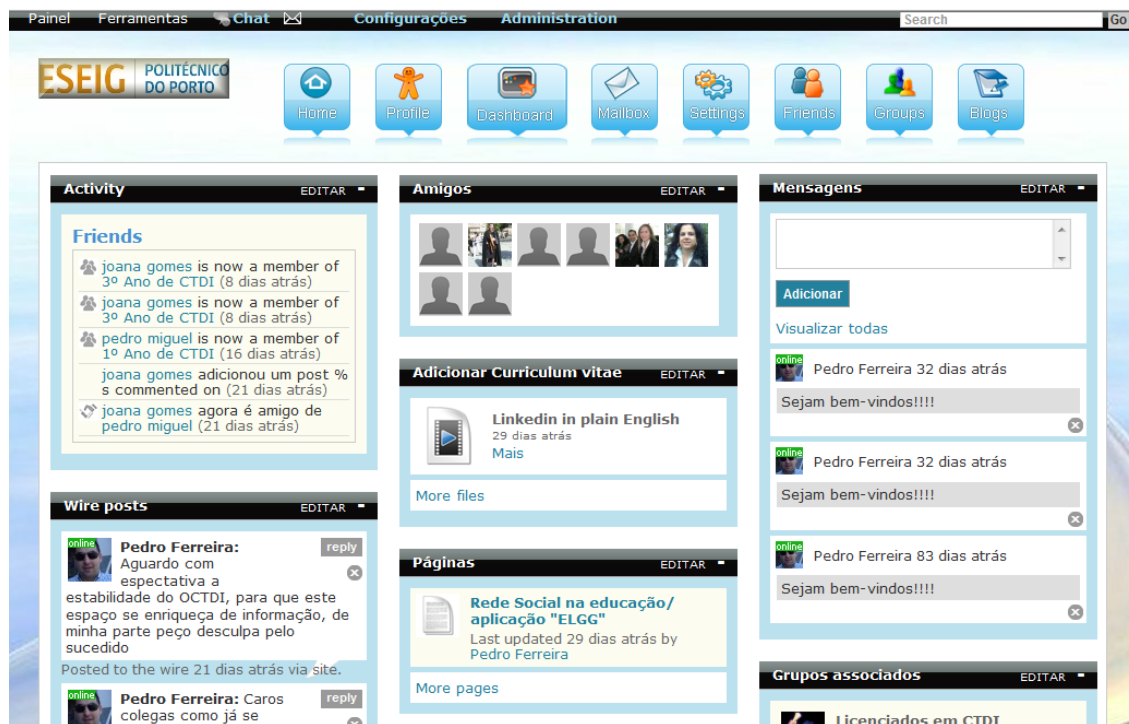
Painel Ferramentas Chat Configurações Administration Search Go

ESEIG POLITÉCNICO DO PORTO

Home Profile Dashboard Mailbox Settings Friends Groups Blogs

Activity EDITAR

Friends

joana gomes is now a member of 3º Ano de CTDI (8 dias atrás)

joana gomes is now a member of 3º Ano de CTDI (8 dias atrás)

pedro miguel is now a member of 1º Ano de CTDI (16 dias atrás)

joana gomes adicionou um post %s commented on (21 dias atrás)

joana gomes agora é amigo de pedro miguel (21 dias atrás)

Wire posts EDITAR

online Pedro Ferreira: reply Aguardo com espectativa a estabilidade do OCTDI, para que este espaço se enriqueça de informação, de minha parte peço desculpa pelo sucedido

Posted to the wire 21 dias atrás via site.

online Pedro Ferreira: Caros colegas como já se reply

Amigos EDITAR

Adicionar Curriculum vitae EDITAR

Linkedin in plain English
29 dias atrás
Mais

More files

Páginas EDITAR

Rede Social na educação/ aplicação "ELGG"
Last updated 29 dias atrás by Pedro Ferreira

More pages

Mensagens EDITAR

Adicionar

Visualizar todas

online Pedro Ferreira 32 dias atrás
Sejam bem-vindos!!!!

online Pedro Ferreira 32 dias atrás
Sejam bem-vindos!!!!

online Pedro Ferreira 83 dias atrás
Sejam bem-vindos!!!!

Grupos associados EDITAR

Licenciados em CTDI